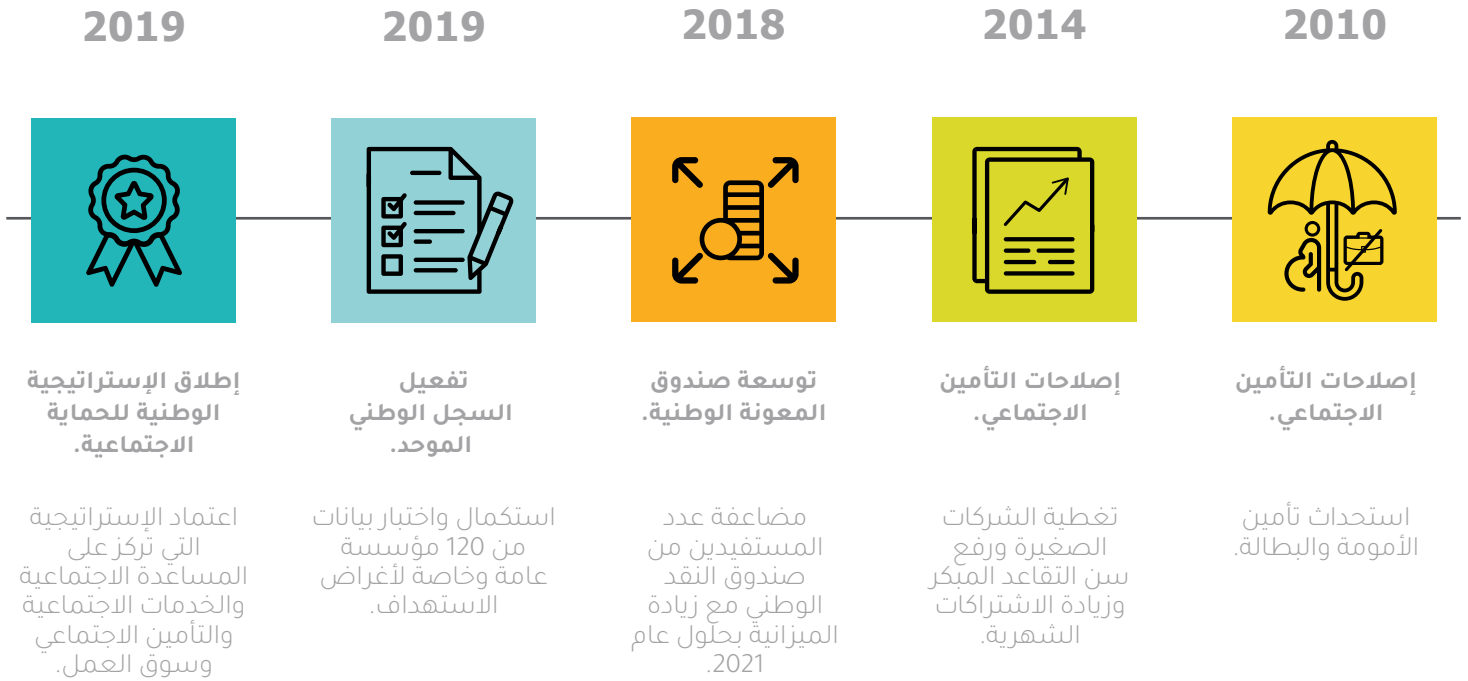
2010

إصلاحات التأمين الاجتماعي.

استحداث تأمين الأمومة والبطالة.

2014

إصلاحات التأمين الاجتماعي.

تغطية الشركات الصغيرة ورفع سن التقاعد المبكر وزيادة الاشتراكات الشهرية.

2018

توسعة صندوق المعونة الوطنية.

مضاعفة عدد المستفيدين من صندوق النقد الوطني مع زيادة الميزانية بحلول عام 2021.

2019

تفعيل السجل الوطني الموحد.

استكمال واختبار بيانات من 120 مؤسسة عامة وخاصة لأغراض الاستهداف.

2019

إطلاق الإستراتيجية الوطنية للحماية الاجتماعية.

اعتماد الإستراتيجية التي تركز على المساعدة الاجتماعية والخدمات الاجتماعية والتأمين الاجتماعي وسوق العمل.